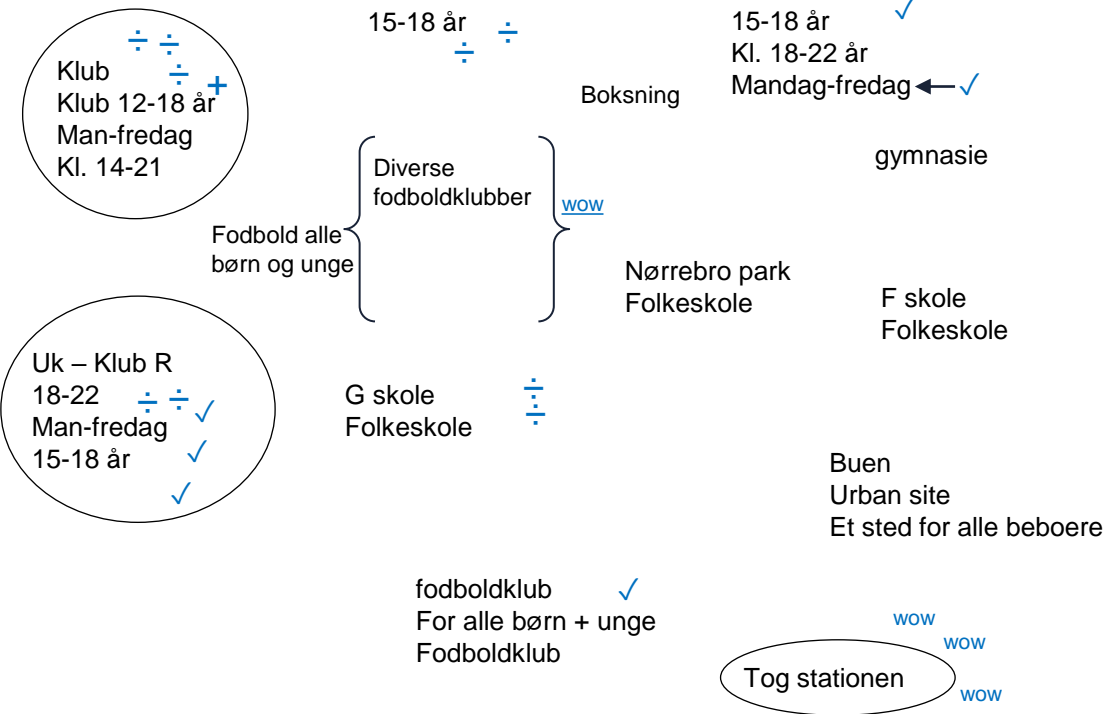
÷ ÷
Klub ÷ +
Klub 12-18 år
Man-fredag
Kl. 14-21

15-18 år ÷
÷

15-18 år ✓
Kl. 18-22 år
Mandag-fredag ✓

Boksning

gymnasie

Diverse fodboldklubber

wow

Fodbold alle børn og unge

Nørrebro park
Folkeskole

F skole
Folkeskole

Uk – Klub R
18-22 ÷ ÷ ✓
Man-fredag ✓
15-18 år
✓

G skole
Folkeskole

÷
÷

Buen
Urban site
Et sted for alle beboere

fodboldklub ✓
For alle børn + unge
Fodboldklub

wow
wow
Tog stationen
wow